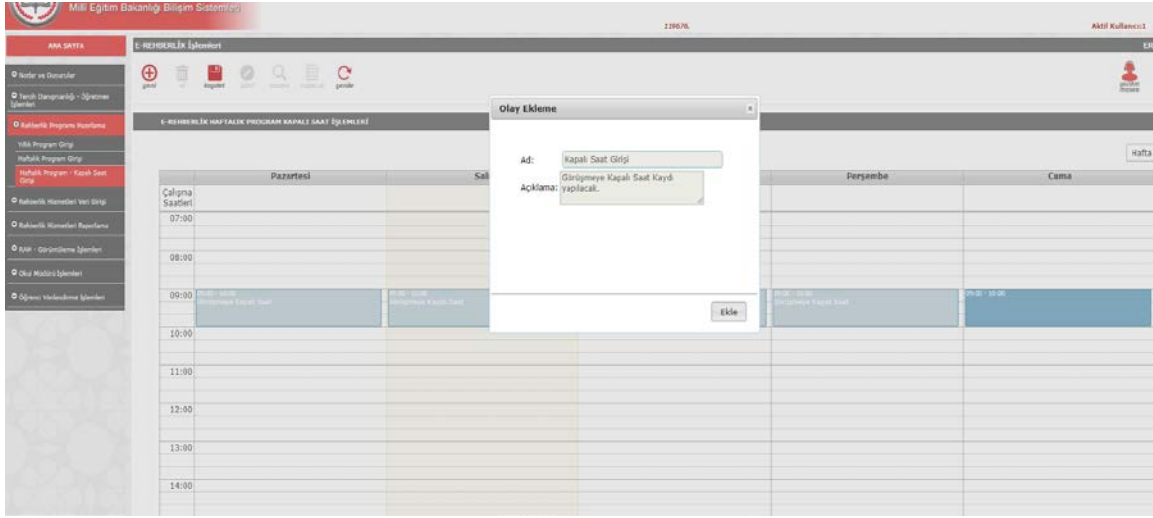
Milli Eğitim Bakanlığı Bilişim Sistemleri

219676

Aktif Kullanıcı:1

ANA SAYFA

E-REHBERLİK İşlemleri

ER

Notlar ve Duyurular

Tercih Danışmanlığı - Öğretmen İşlemleri

Rehberlik Programı Hazırlama

Yıllık Program Girişi

Haftalık Program Girişi

Haftalık Program - Kapalı Saat Girişi

Rehberlik Hizmetleri Veri Girişi

Rehberlik Hizmetleri Raporlama

RAM - Görüntüleme İşlemleri

Okul Müdürü İşlemleri

Öğrenci Yönlendirme İşlemleri

yeni

sil

kaydet

iptal

önizle

raporal

yenile

yardım

E-REHBERLİK HAFTALIK PROGRAM KAPALI SAAT İŞLEMLERİ

Hafta

| Çalışma Saatleri | Pazartesi | Salı | | Perşembe | Cuma |
|---|---|---|---|---|---|
| 07:00 | | | | | |
| 08:00 | | | | | |
| 09:00 | 09:00 - 10:00 Görüşmeye Kapalı Saat | 09:00 - 10:00 Görüşmeye Kapalı Saat | | 09:00 - 10:00 Görüşmeye Kapalı Saat | 09:00 - 10:00 |
| 10:00 | | | | | |
| 11:00 | | | | | |
| 12:00 | | | | | |
| 13:00 | | | | | |
| 14:00 | | | | | |

Olay Ekleme

×

Ad: Kapalı Saat Girişi

Açıklama: Görüşmeye Kapalı Saat Kaydı yapılacak.

Ekle